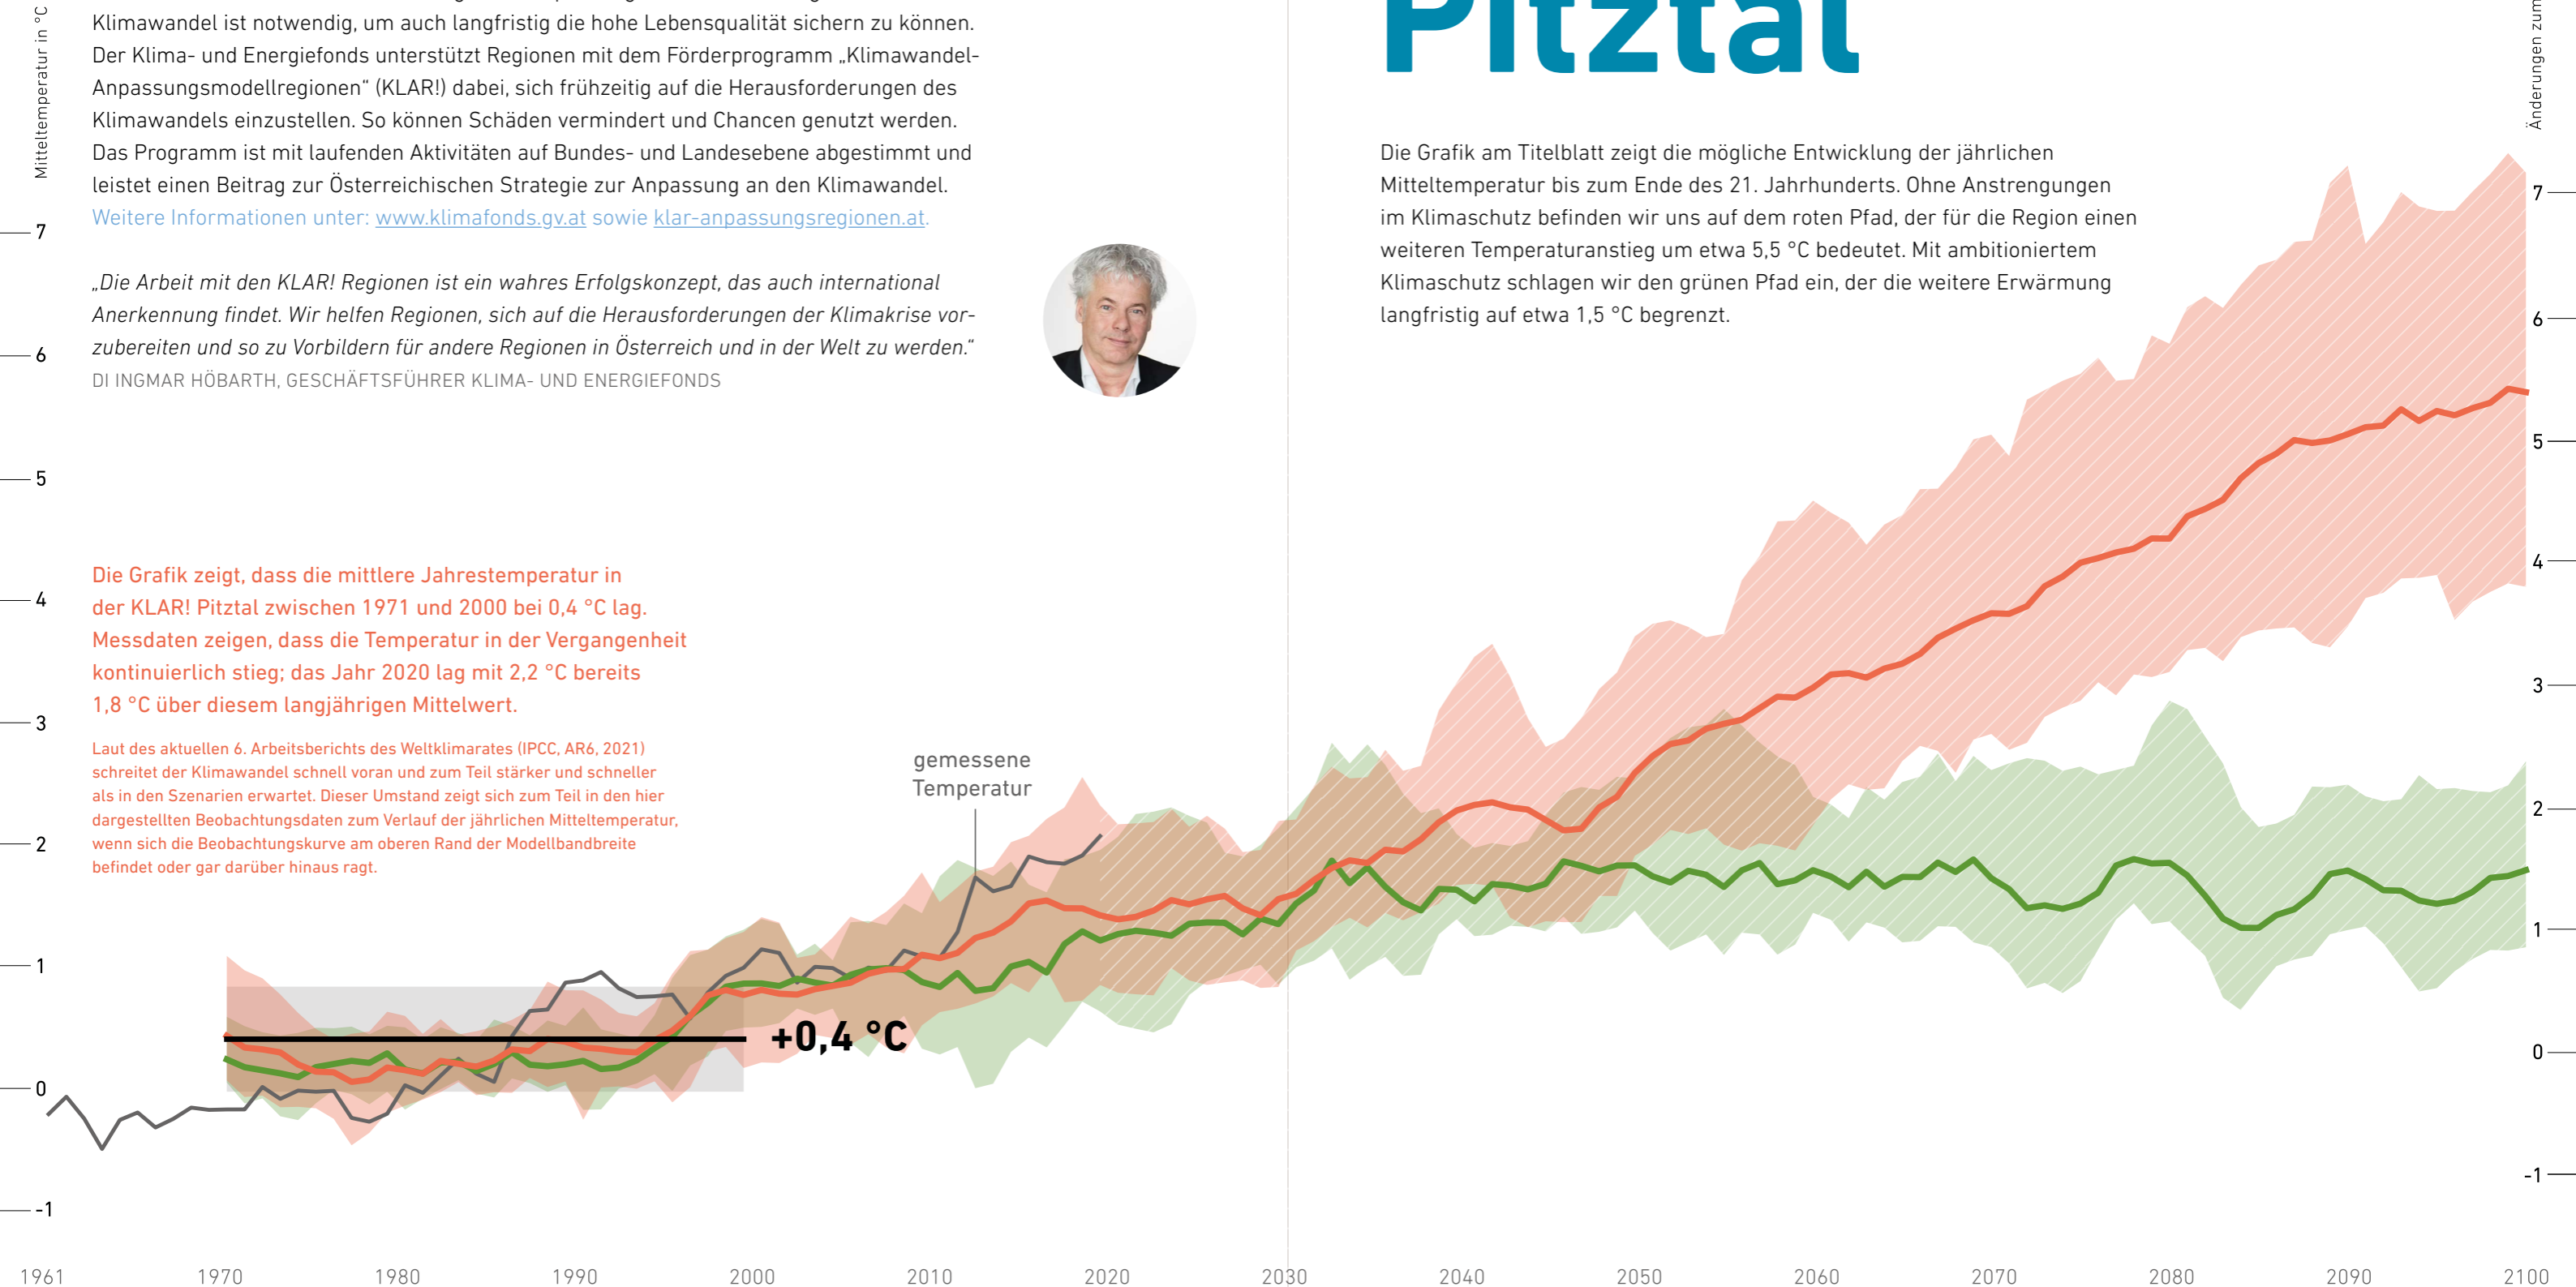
Klimawandel ist notwendig, um auch langfristig die hohe Lebensqualität sichern zu können. Der Klima- und Energiefonds unterstützt Regionen mit dem Förderprogramm „Klimawandel-Anpassungsmodellregionen“ (KLAR!) dabei, sich frühzeitig auf die Herausforderungen des Klimawandels einzustellen. So können Schäden vermindert und Chancen genutzt werden. Das Programm ist mit laufenden Aktivitäten auf Bundes- und Landesebene abgestimmt und leistet einen Beitrag zur Österreichischen Strategie zur Anpassung an den Klimawandel. Weitere Informationen unter: www.klimafonds.gv.at sowie klar-anpassungsregionen.at.

„Die Arbeit mit den KLAR! Regionen ist ein wahres Erfolgskonzept, das auch international Anerkennung findet. Wir helfen Regionen, sich auf die Herausforderungen der Klimakrise vorzubereiten und so zu Vorbildern für andere Regionen in Österreich und in der Welt zu werden.“
DI INGMAR HÖBARTH, GESCHÄFTSFÜHRER KLIMA- UND ENERGIEFONDS

Pitztal

Die Grafik am Titelblatt zeigt die mögliche Entwicklung der jährlichen Mitteltemperatur bis zum Ende des 21. Jahrhunderts. Ohne Anstrengungen im Klimaschutz befinden wir uns auf dem roten Pfad, der für die Region einen weiteren Temperaturanstieg um etwa 5,5 °C bedeutet. Mit ambitioniertem Klimaschutz schlagen wir den grünen Pfad ein, der die weitere Erwärmung langfristig auf etwa 1,5 °C begrenzt.

Die Grafik zeigt, dass die mittlere Jahrestemperatur in der KLAR! Pitztal zwischen 1971 und 2000 bei 0,4 °C lag. Messdaten zeigen, dass die Temperatur in der Vergangenheit kontinuierlich stieg; das Jahr 2020 lag mit 2,2 °C bereits 1,8 °C über diesem langjährigen Mittelwert.

Laut des aktuellen 6. Arbeitsberichts des Weltklimarates (IPCC, AR6, 2021) schreitet der Klimawandel schnell voran und zum Teil stärker und schneller als in den Szenarien erwartet. Dieser Umstand zeigt sich zum Teil in den hier dargestellten Beobachtungsdaten zum Verlauf der jährlichen Mitteltemperatur, wenn sich die Beobachtungskurve am oberen Rand der Modellbandbreite befindet oder gar darüber hinaus ragt.

gemessene Temperatur

+0,4 °C

Mitteltemperatur in °C
7
6
5
4
3
2
1
0
-1

Änderungen zum
7
6
5
4
3
2
1
0
-1

1961 1970 1980 1990 2000 2010 2020 2030 2040 2050 2060 2070 2080 2090 2100